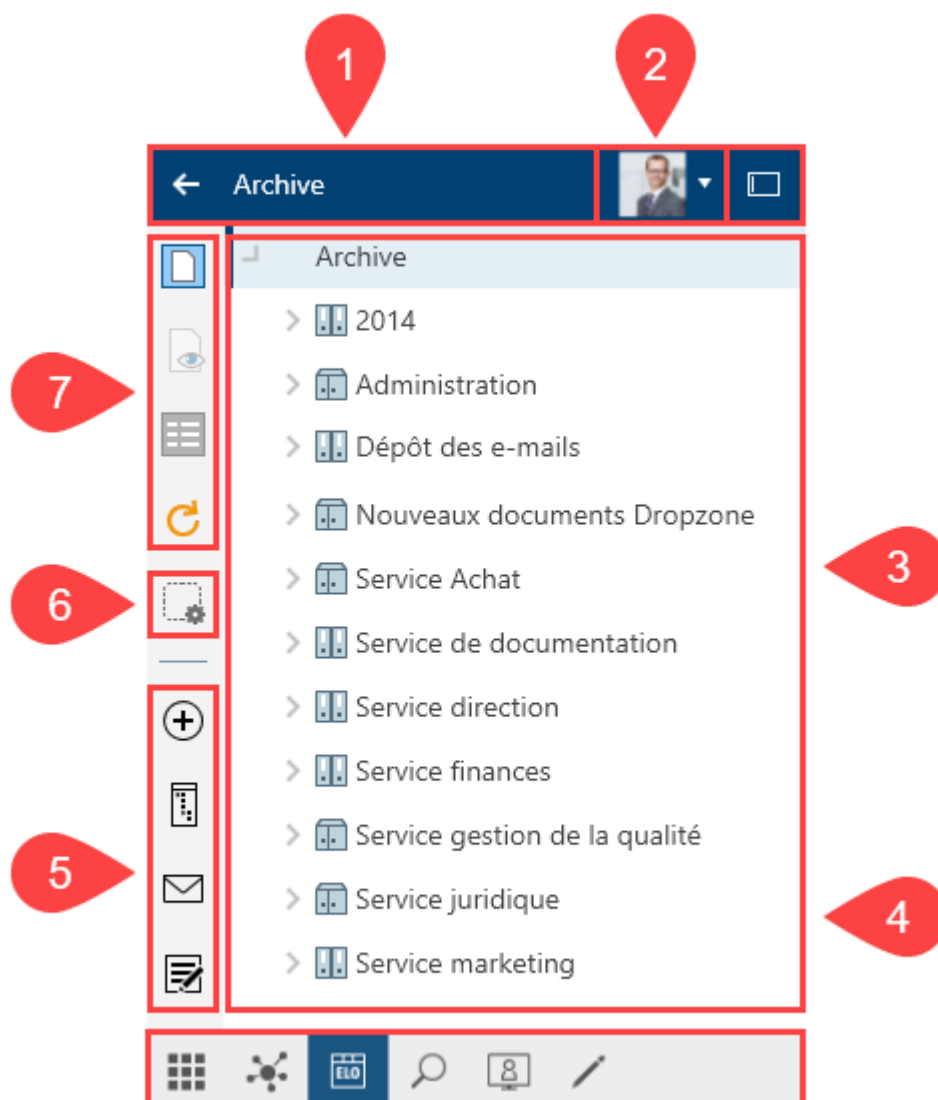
1

2

Archive

Archive

2014

Administration

Dépôt des e-mails

Nouveaux documents Dropzone

Service Achat

Service de documentation

Service direction

Service finances

Service gestion de la qualité

Service juridique

Service marketing

7

6

5

3

4

ELO